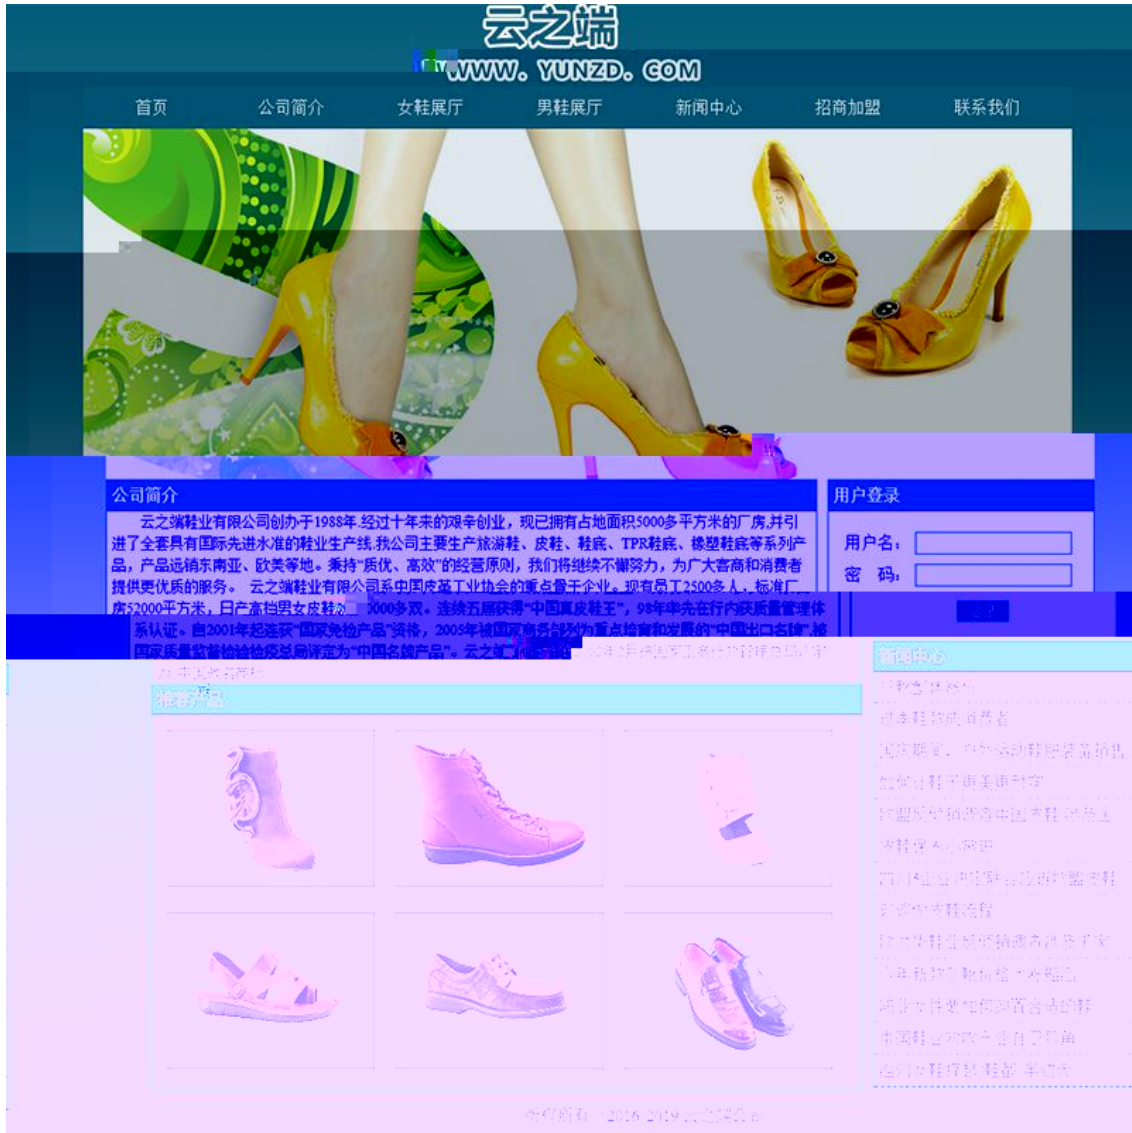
云之端
WWW. YUNZD. COM

首页 公司简介 女鞋展厅 男鞋展厅 新闻中心 招商加盟 联系我们

公司简介

云之端鞋业有限公司创办于1988年.经过十年来的艰辛创业，现已拥有占地面积5000多平方米的厂房,并引进了全套具有国际先进水准的鞋业生产线.我公司主要生产旅游鞋、皮鞋、鞋底、TPR鞋底、橡塑鞋底等系列产品，产品远销东南亚、欧美等地。秉持"质优、高效"的经营原则，我们将继续不懈努力，为广大客商和消费者提供更优质的服务。 云之端鞋业有限公司系中国皮革工业协会的重点骨干企业。现有员工2500多人，标准厂房52000平方米，日产高档男女皮鞋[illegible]0000多双。连续五届获得"中国真皮鞋王"，98年率先在行内获质量管理体系认证。自2001年起连获"国家免检产品"资格，2005年被国家商务部列为重点培育和发展的"中国出口名牌"，被国家质量监督检验检疫总局评定为"中国名牌产品"。云之端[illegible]

用户登录

用户名:

密 码:

新闻中心

推荐产品

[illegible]